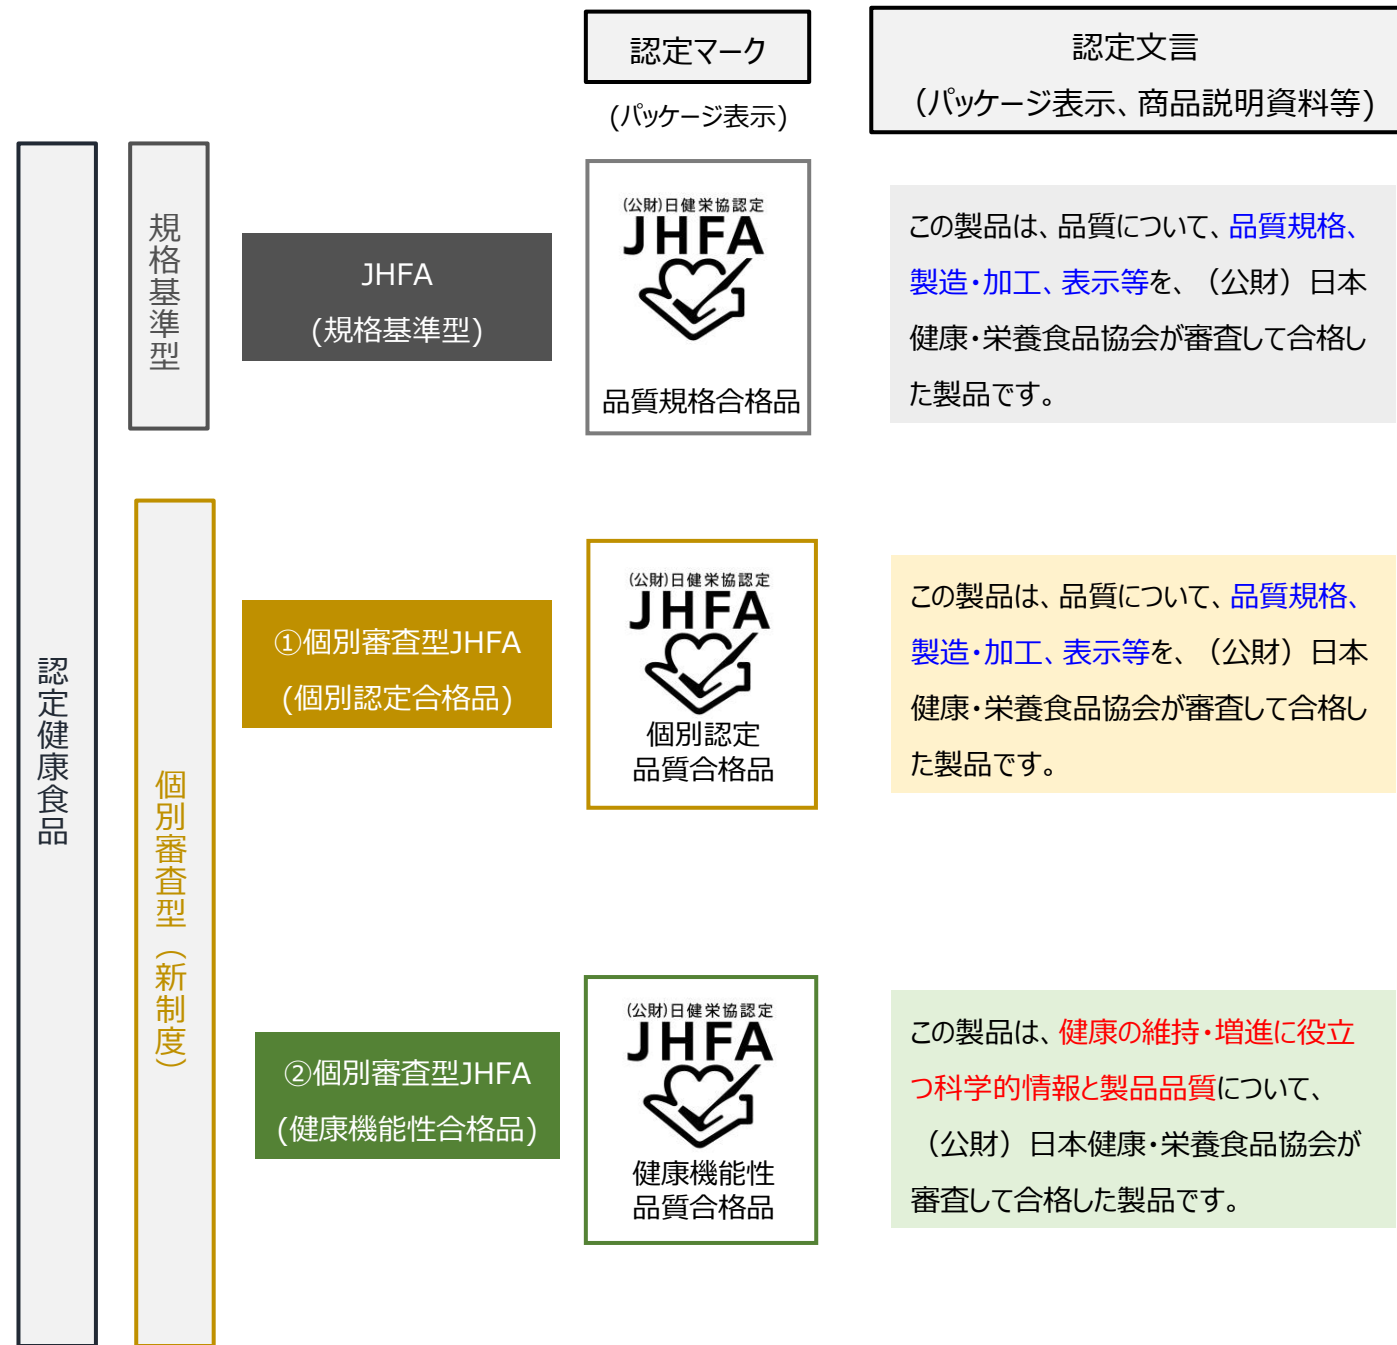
認定マーク

(パッケージ表示)

認定文言

(パッケージ表示、商品説明資料等)

認定健康食品

規格基準型

JHFA

(規格基準型)

(公財)日健栄協認定
JHFA
品質規格合格品

この製品は、品質について、品質規格、製造・加工、表示等を、(公財)日本健康・栄養食品協会が審査して合格した製品です。

個別審査型(新制度)

①個別審査型JHFA

(個別認定合格品)

(公財)日健栄協認定
JHFA
個別認定
品質合格品

この製品は、品質について、品質規格、製造・加工、表示等を、(公財)日本健康・栄養食品協会が審査して合格した製品です。

②個別審査型JHFA

(健康機能性合格品)

(公財)日健栄協認定
JHFA
健康機能性
品質合格品

この製品は、健康の維持・増進に役立つ科学的情報と製品品質について、(公財)日本健康・栄養食品協会が審査して合格した製品です。